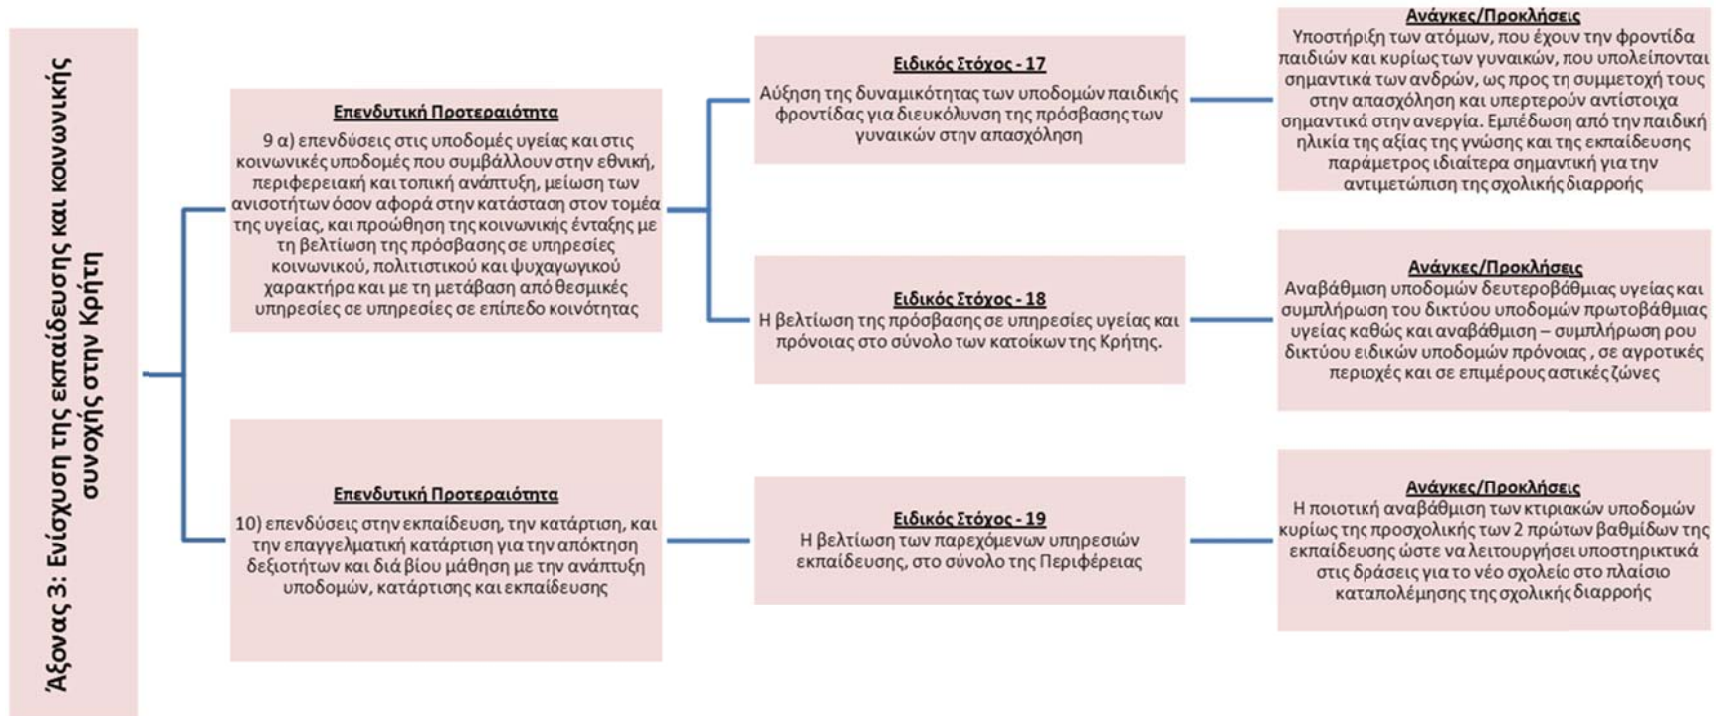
Άξονας 3: Ενίσχυση της εκπαίδευσης και κοινωνικής συνοχής στην Κρήτη

Επενδυτική Προτεραιότητα

9 α) επενδύσεις στις υποδομές υγείας και στις κοινωνικές υποδομές που συμβάλλουν στην εθνική, περιφερειακή και τοπική ανάπτυξη, μείωση των ανισοτήτων όσον αφορά στην κατάσταση στον τομέα της υγείας, και προώθηση της κοινωνικής ένταξης με τη βελτίωση της πρόσβασης σε υπηρεσίες κοινωνικού, πολιτιστικού και ψυχαγωγικού χαρακτήρα και με τη μετάβαση από θεσμικές υπηρεσίες σε υπηρεσίες σε επίπεδο κοινότητας

Ειδικός Στόχος - 17

Αύξηση της δυναμικότητας των υποδομών παιδικής φροντίδας για διευκόλυνση της πρόσβασης των γυναικών στην απασχόληση

Ανάγκες/Προκλήσεις

Υποστήριξη των ατόμων, που έχουν την φροντίδα παιδιών και κυρίως των γυναικών, που υπολείπονται σημαντικά των ανδρών, ως προς τη συμμετοχή τους στην απασχόληση και υπερτερούν αντίστοιχα σημαντικά στην ανεργία. Εμπέδωση από την παιδική ηλικία της αξίας της γνώσης και της εκπαίδευσης παράμετρος ιδιαίτερα σημαντική για την αντιμετώπιση της σχολικής διαρροής

Ειδικός Στόχος - 18

Η βελτίωση της πρόσβασης σε υπηρεσίες υγείας και πρόνοιας στο σύνολο των κατοίκων της Κρήτης.

Ανάγκες/Προκλήσεις

Αναβάθμιση υποδομών δευτεροβάθμιας υγείας και συμπλήρωση του δικτύου υποδομών πρωτοβάθμιας υγείας καθώς και αναβάθμιση – συμπλήρωση ρου δικτύου ειδικών υποδομών πρόνοιας , σε αγροτικές περιοχές και σε επιμέρους αστικές ζώνες

Επενδυτική Προτεραιότητα

10) επενδύσεις στην εκπαίδευση, την κατάρτιση, και την επαγγελματική κατάρτιση για την απόκτηση δεξιοτήτων και διά βίου μάθηση με την ανάπτυξη υποδομών, κατάρτισης και εκπαίδευσης

Ειδικός Στόχος - 19

Η βελτίωση των παρεχόμενων υπηρεσιών εκπαίδευσης, στο σύνολο της Περιφέρειας

Ανάγκες/Προκλήσεις

Η ποιοτική αναβάθμιση των κτιριακών υποδομών κυρίως της προσχολικής των 2 πρώτων βαθμίδων της εκπαίδευσης ώστε να λειτουργήσει υποστηρικτικά στις δράσεις για το νέο σχολείο στο πλαίσιο καταπολέμησης της σχολικής διαρροής